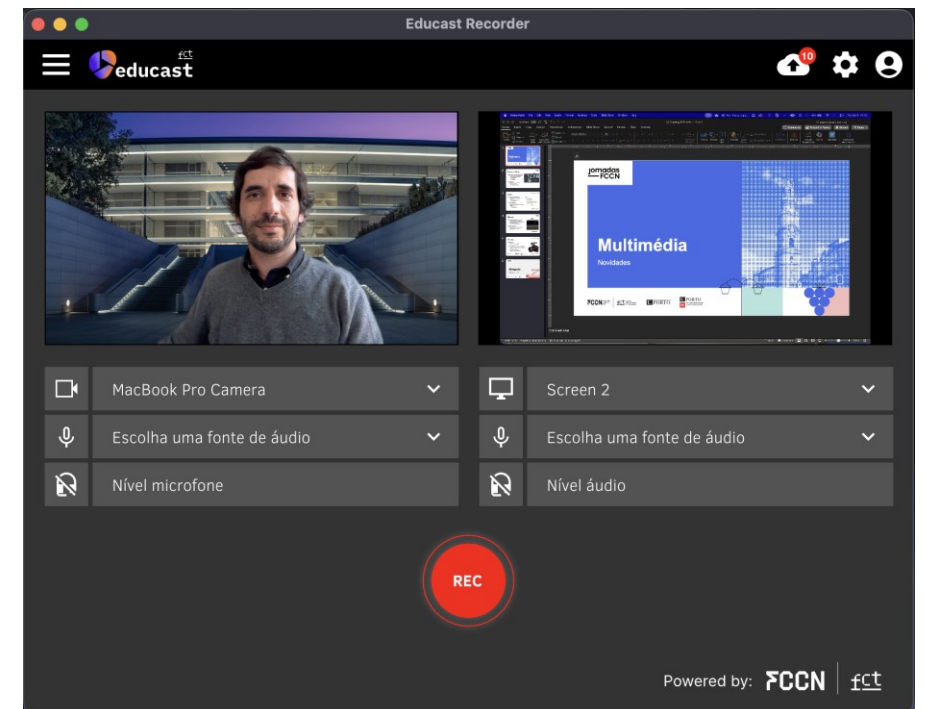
Educast Recorder

fct educast

10

jornadas FCCN

Multimédia

Novidades

MacBook Pro Camera

Escolha uma fonte de áudio

Nível microfone

Screen 2

Escolha uma fonte de áudio

Nível áudio

REC

Powered by: FCCN fct